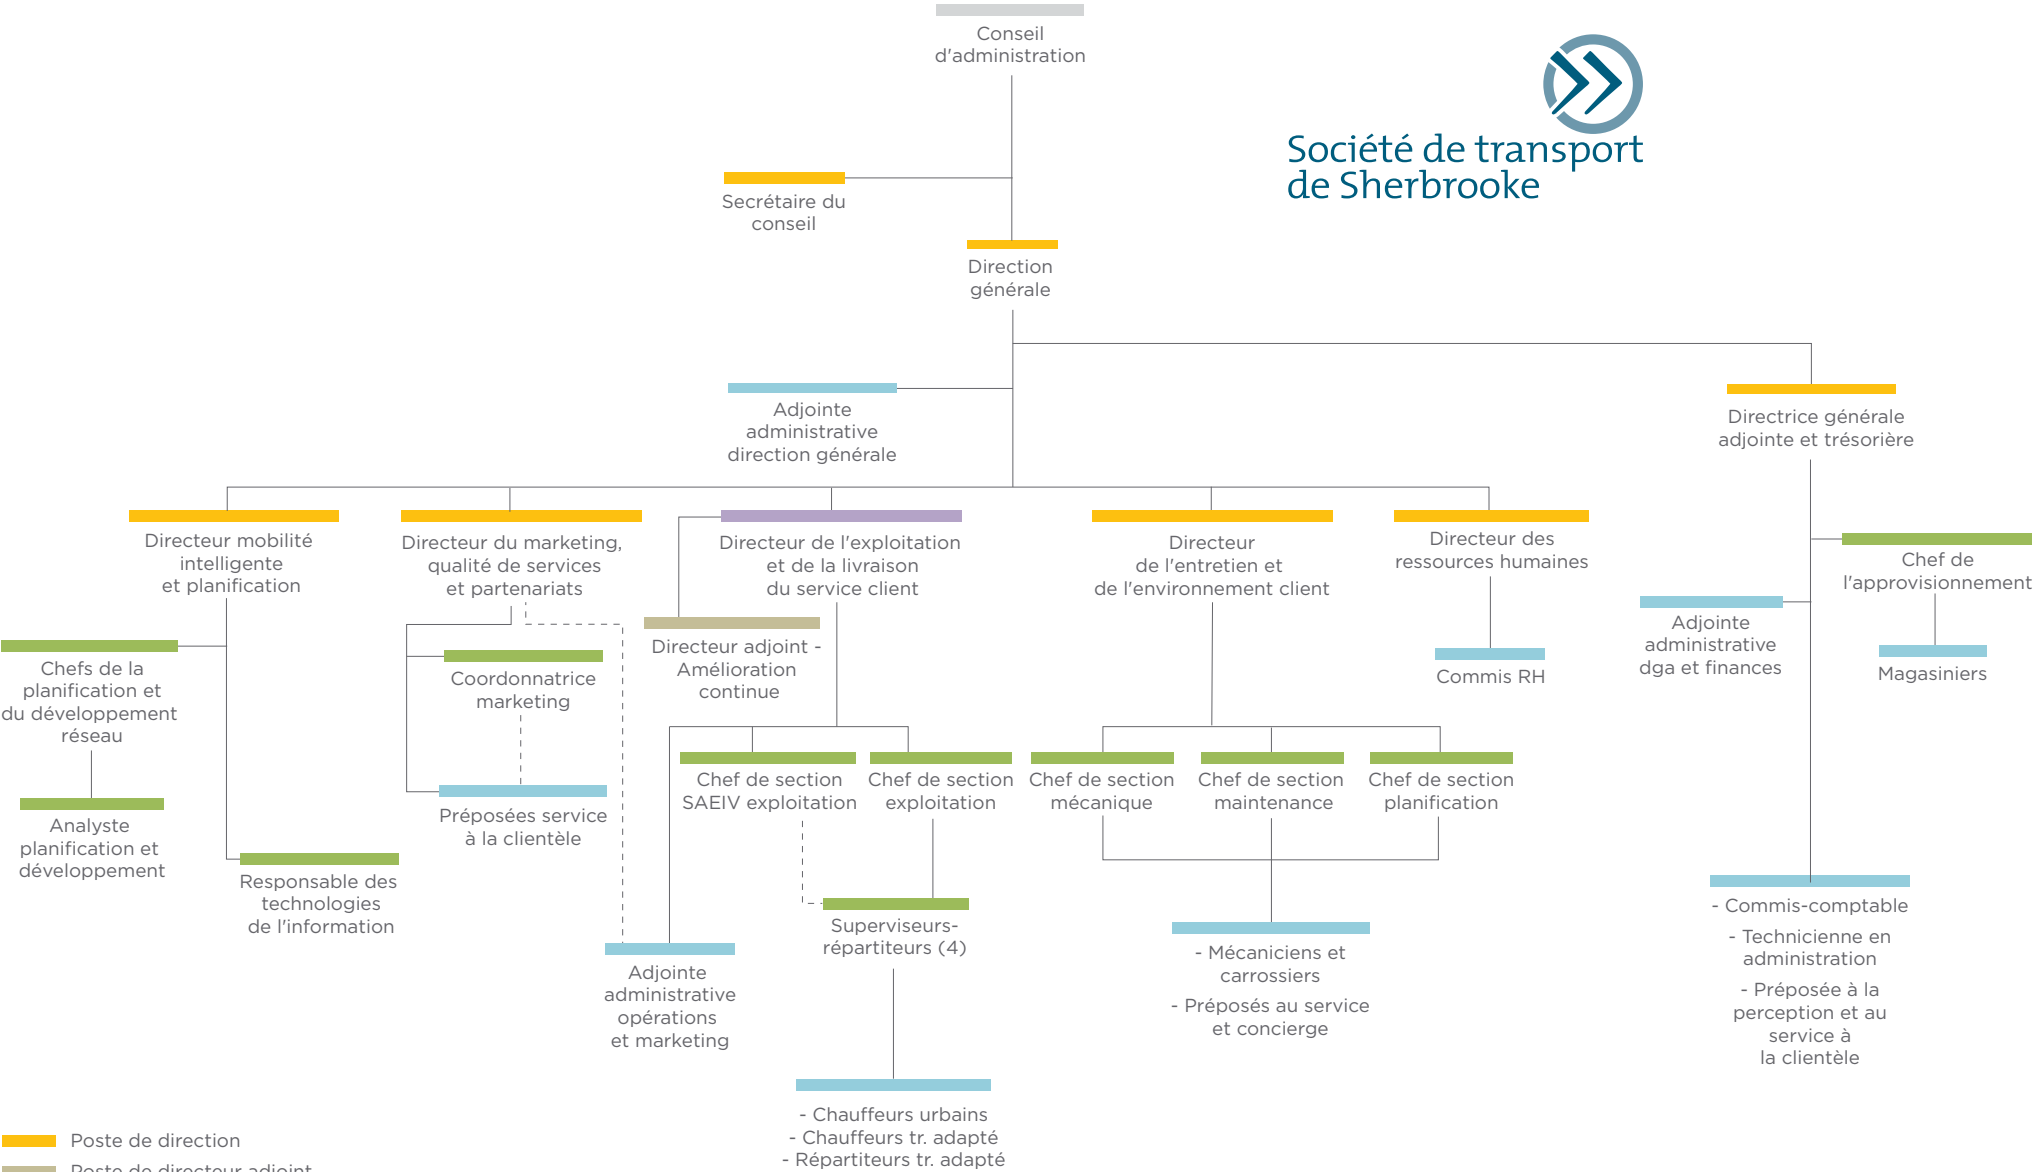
Société de transport de Sherbrooke

Conseil d'administration

Secrétaire du conseil

Direction générale

Adjointe administrative direction générale

Directrice générale adjointe et trésorière

Directeur mobilité intelligente et planification

Directeur du marketing, qualité de services et partenariats

Directeur de l'exploitation et de la livraison du service client

Directeur de l'entretien et de l'environnement client

Directeur des ressources humaines

Chef de l'approvisionnement

Adjointe administrative dga et finances

Magasiniers

Commis RH

Chefs de la planification et du développement réseau

Analyste planification et développement

Responsable des technologies de l'information

Coordonnatrice marketing

Préposées service à la clientèle

Directeur adjoint - Amélioration continue

Chef de section SAEIV exploitation

Chef de section exploitation

Chef de section mécanique

Chef de section maintenance

Chef de section planification

Superviseurs-répartiteurs (4)

Adjointe administrative opérations et marketing

- Mécaniciens et carrossiers
- Préposés au service et concierge

- Commis-comptable
- Technicienne en administration
- Préposée à la perception et au service à la clientèle

- Chauffeurs urbains
- Chauffeurs tr. adapté
- Répartiteurs tr. adapté

Poste de direction
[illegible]